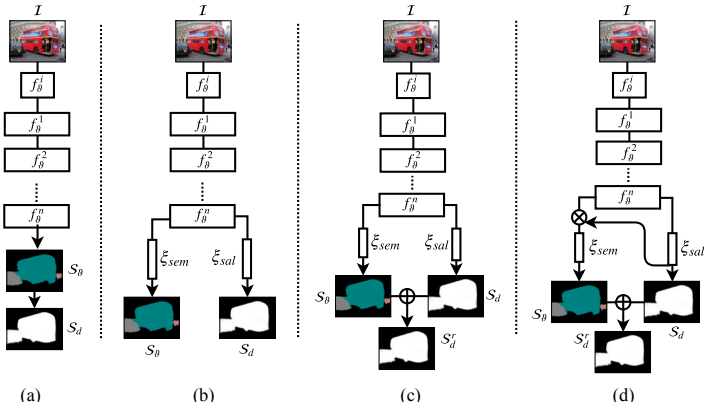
$\mathcal{I}$

$f_\theta^i$

$f_\theta^1$

$f_\theta^2$

$f_\theta^n$

$\mathcal{S}_\theta$

$\mathcal{S}_d$

(a)

$\mathcal{I}$

$f_\theta^i$

$f_\theta^1$

$f_\theta^2$

$f_\theta^n$

$\xi_{sem}$

$\xi_{sal}$

$\mathcal{S}_\theta$

$\mathcal{S}_d$

(b)

$\mathcal{I}$

$f_\theta^i$

$f_\theta^1$

$f_\theta^2$

$f_\theta^n$

$\xi_{sem}$

$\xi_{sal}$

$\mathcal{S}_\theta$

$\oplus$

$\mathcal{S}_d$

$\mathcal{S}_d^r$

(c)

$\mathcal{I}$

$f_\theta^i$

$f_\theta^1$

$f_\theta^2$

$f_\theta^n$

$\otimes$

$\xi_{sem}$

$\xi_{sal}$

$\mathcal{S}_\theta$

$\oplus$

$\mathcal{S}_d$

$\mathcal{S}_d^r$

(d)